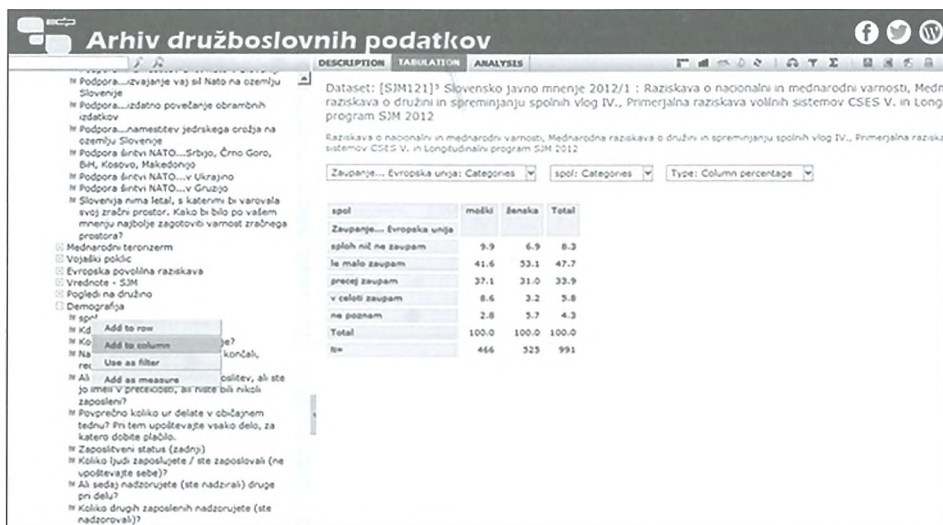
Arhiv družboslovnih podatkov

DESCRIPTION TABULATION ANALYSIS

Podpora...izvajanje vaj sil Nato na ozemlju Slovenije
Podpora...izdatno povečanje obrambnih izdatkov
Podpora...namestitev jedrskega orožja na ozemlju Slovenije
Podpora širitvi NATO....Srbijo, Črno Goro, BiH, Kosovo, Makedonijo
Podpora širitvi NATO....v Ukrajino
Podpora širitvi NATO....v Gruzijo
Slovenija nima letal, s katerimi bi varovala svoj zračni prostor. Kako bi bilo po vašem mnenju najbolje zagotoviti varnost zračnega prostora?
Mednarodni terorizem
Vojaški poklic
Evropska povolilna raziskava
Vrednote - SJM
Pogledi na družino
Demografija
spol
Kd
Ko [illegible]e?
Na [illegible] končali, rec
Ali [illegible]oslitev, ali ste jo imeli v preteklosti, ali niste bili nikoli zaposleni?
Povprečno koliko ur delate v običajnem tednu? Pri tem upoštevajte vsako delo, za katero dobite plačilo.
Zaposlitveni status (zadnji)
Koliko ljudi zaposlujete / ste zaposlovali (ne upoštevajte sebe)?
Ali sedaj nadzorujete (ste nadzirali) druge pri delu?
Koliko drugih zaposlenih nadzorujete (ste nadzorovali)?

Add to row
Add to column
Use as filter
Add as measure

Dataset: [SJM121]³ Slovensko javno mnenje 2012/1 : Raziskava o nacionalni in mednarodni varnosti, Medn raziskava o družini in spreminjanju spolnih vlog IV., Primerjalna raziskava volilnih sistemov CSES V. in Long program SJM 2012

Raziskava o nacionalni in mednarodni varnosti, Mednarodna raziskava o družini in spreminjanju spolnih vlog IV., Primerjalna raziska sistemov CSES V. in Longitudinalni program SJM 2012

Zaupanje... Evropska unija: Categories | spol: Categories | Type: Column percentage

| spol | moški | ženska | Total |
|---|---|---|---|
| Zaupanje... Evropska unija | | | |
| sploh nič ne zaupam | 9.9 | 6.9 | 8.3 |
| le malo zaupam | 41.6 | 53.1 | 47.7 |
| precej zaupam | 37.1 | 31.0 | 33.9 |
| v celoti zaupam | 8.6 | 3.2 | 5.8 |
| ne poznam | 2.8 | 5.7 | 4.3 |
| Total | 100.0 | 100.0 | 100.0 |
| N= | 466 | 525 | 991 |